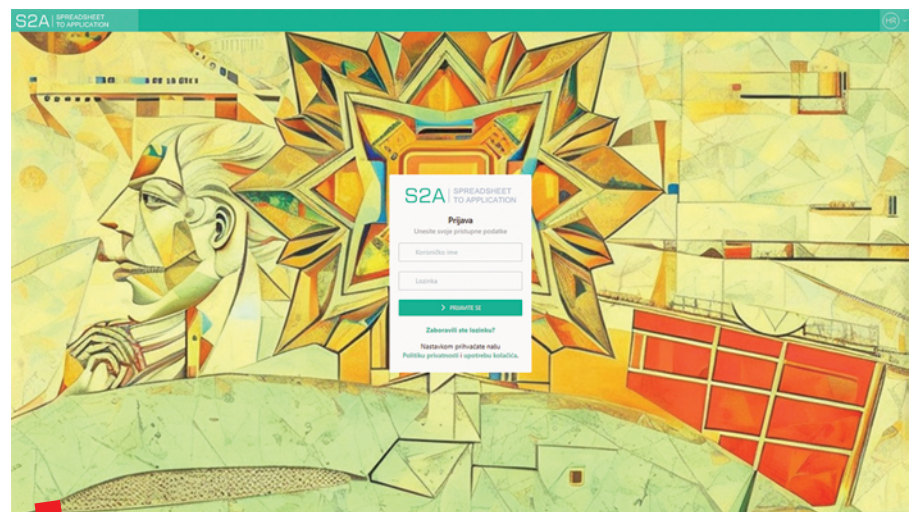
S2A | SPREADSHEET TO APPLICATION

HR

S2A | SPREADSHEET TO APPLICATION

Prijava

Unesite svoje pristupne podatke

Korisničko ime

Lozinka

> PRIJAVITE SE

Zaboravili ste lozinku?

Nastavkom prihvaćate našu Politiku privatnosti i upotrebu kolačića.